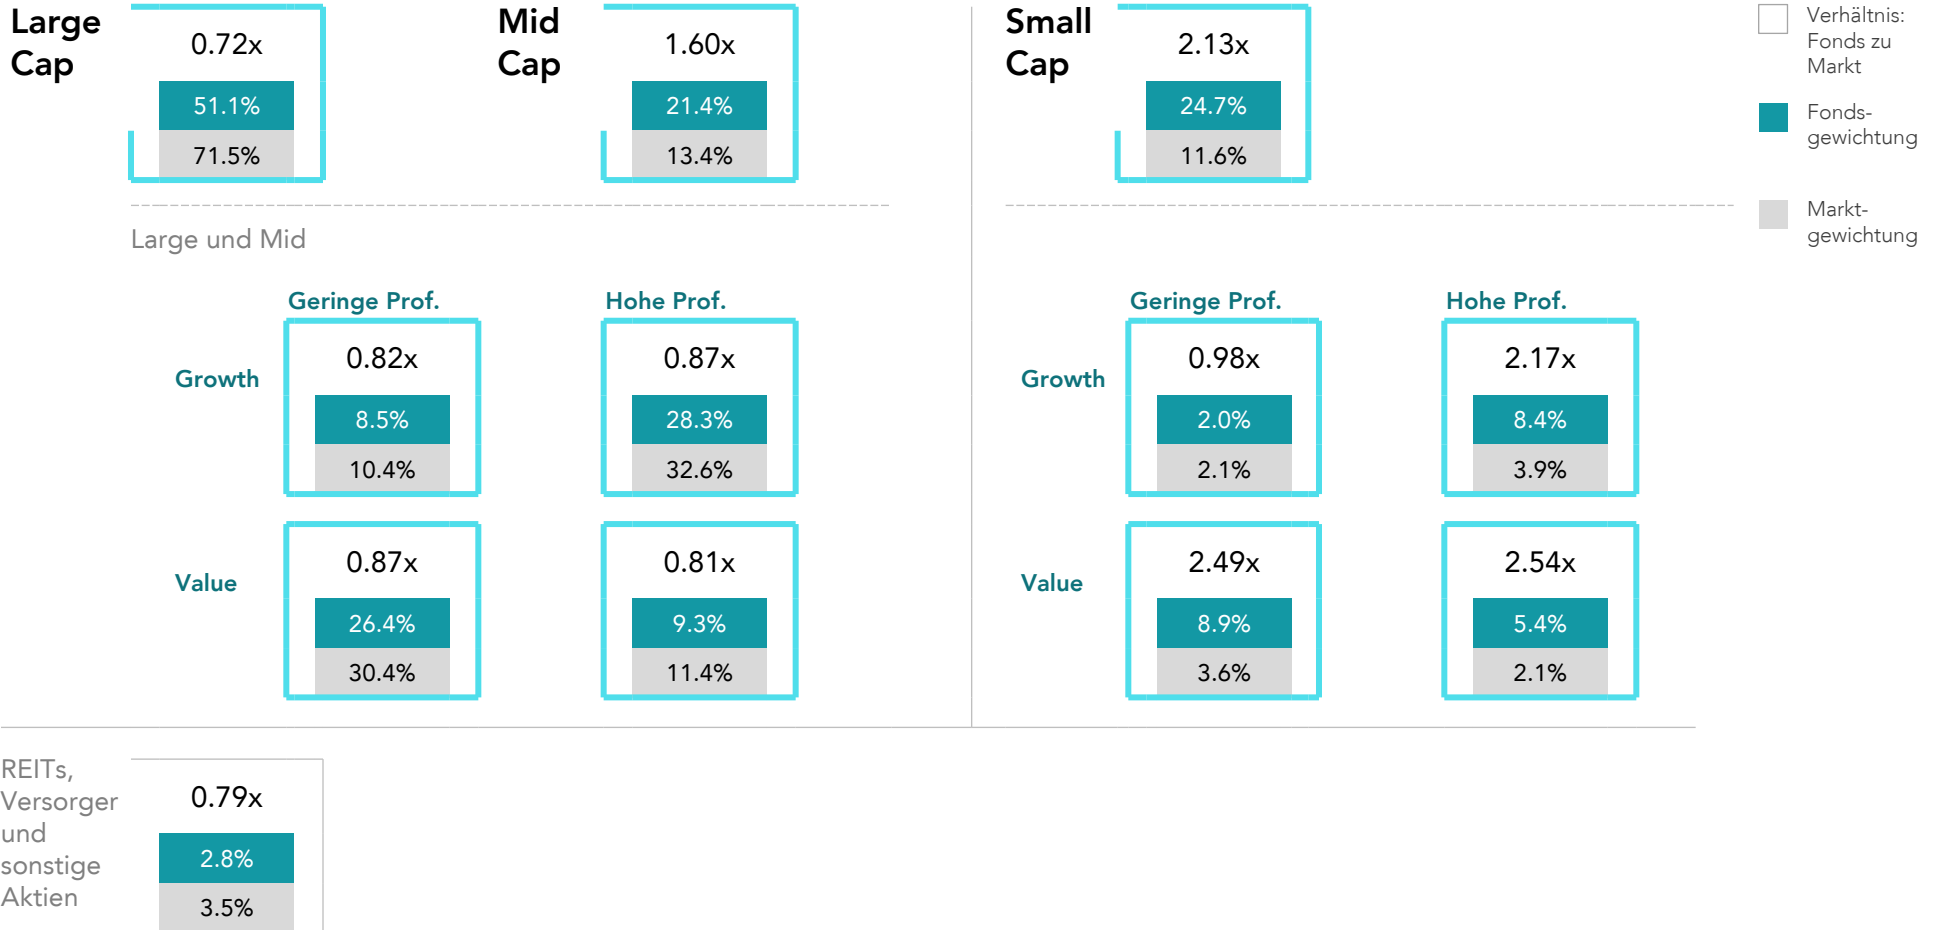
Large Cap

0.72x

51.1%

71.5%

Mid Cap

1.60x

21.4%

13.4%

Small Cap

2.13x

24.7%

11.6%

Verhältnis: Fonds zu Markt

Fonds-gewichtung

Markt-gewichtung

Large und Mid

Geringe Prof.

Hohe Prof.

Growth

0.82x

8.5%

10.4%

0.87x

28.3%

32.6%

Value

0.87x

26.4%

30.4%

0.81x

9.3%

11.4%

Geringe Prof.

Hohe Prof.

Growth

0.98x

2.0%

2.1%

2.17x

8.4%

3.9%

Value

2.49x

8.9%

3.6%

2.54x

5.4%

2.1%

REITs, Versorger und sonstige Aktien

0.79x

2.8%

3.5%